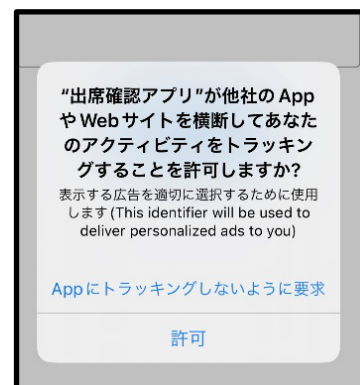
"出席確認アプリ"が他社のAppやWebサイトを横断してあなたのアクティビティをトラッキングすることを許可しますか?

表示する広告を適切に選択するために使用します(This identifier will be used to deliver personalized ads to you)

Appにトラッキングしないように要求

許可